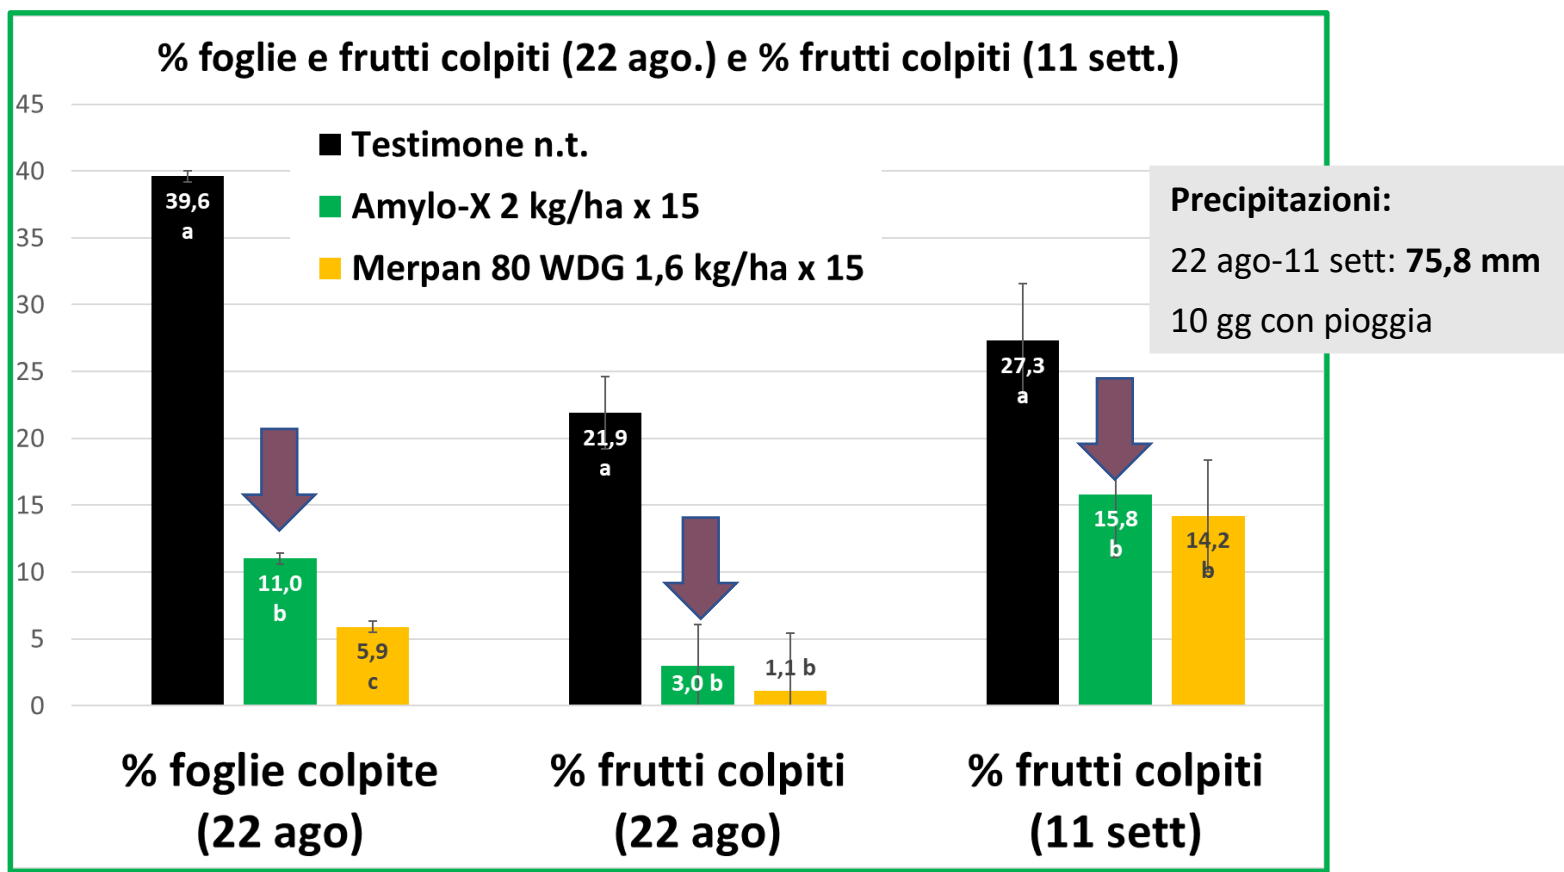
% foglie e frutti colpiti (22 ago.) e % frutti colpiti (11 sett.)

45
40
35
30
25
20
15
10
5
0

Testimone n.t.
Amylo-X 2 kg/ha x 15
Merpan 80 WDG 1,6 kg/ha x 15

Precipitazioni:
22 ago-11 sett: **75,8 mm**
10 gg con pioggia

39,6 a
11,0 b
5,9 c
21,9 a
3,0 b
1,1 b
27,3 a
15,8 b
14,2 b

% foglie colpite (22 ago)
% frutti colpiti (22 ago)
% frutti colpiti (11 sett)